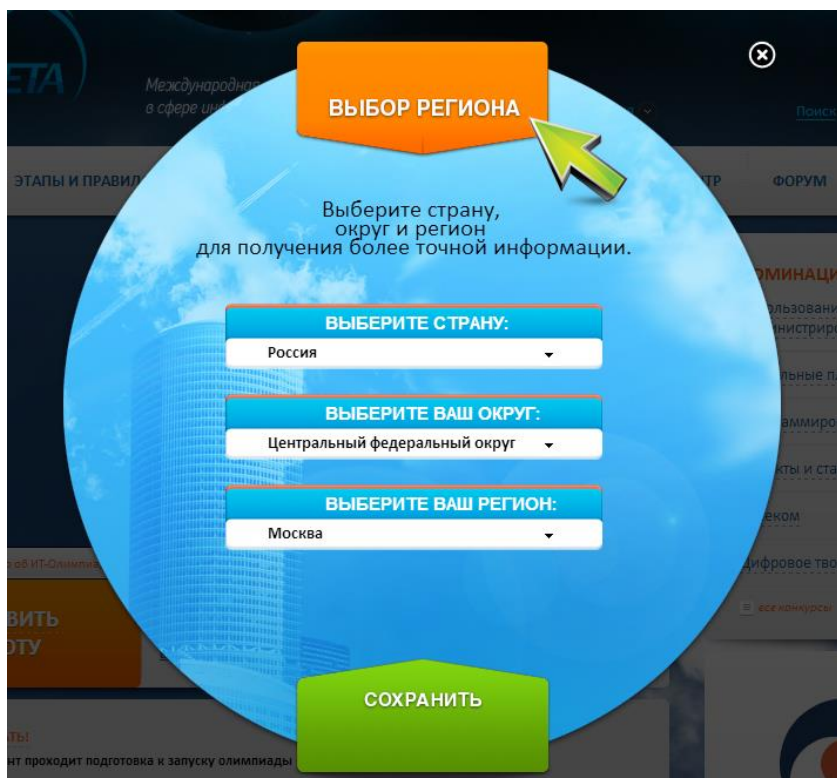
ЕТА

Международная
в сфере ин

Поиск

ВЫБОР РЕГИОНА

ЭТАПЫ И ПРАВИЛ

ТР

ФОРУМ

Выберите страну, округ и регион для получения более точной информации.

МИНАЦИ

льзовани
инистриро

ВЫБЕРИТЕ СТРАНУ:

Россия

льные па

ВЫБЕРИТЕ ВАШ ОКРУГ:

Центральный федеральный округ

аммиро

кты и ста

ВЫБЕРИТЕ ВАШ РЕГИОН:

Москва

еком

об ИТ-Олимпиа

цифровое тво

все конкурсы

ВИТЬ
ОТУ

СОХРАНИТЬ

ТЫ!

нт проходит подготовка к запуску олимпиады